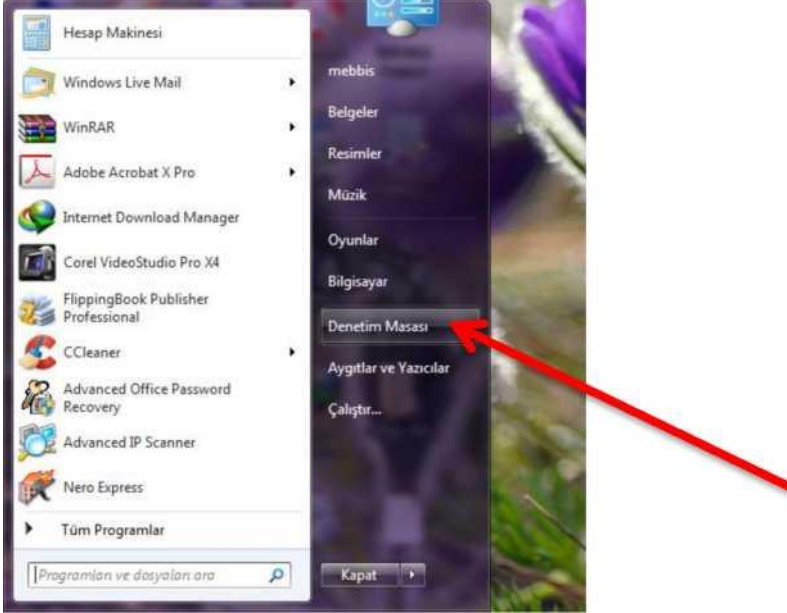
Hesap Makinesi

Windows Live Mail

WinRAR

Adobe Acrobat X Pro

Internet Download Manager

Corel VideoStudio Pro X4

FlippingBook Publisher Professional

CCleaner

Advanced Office Password Recovery

Advanced IP Scanner

Nero Express

Tüm Programlar

Programları ve dosyaları ara

mebbis

Belgeler

Resimler

Müzik

Oyunlar

Bilgisayar

Denetim Masası

Aygıtlar ve Yazıcılar

Çalıştır...

Kapat